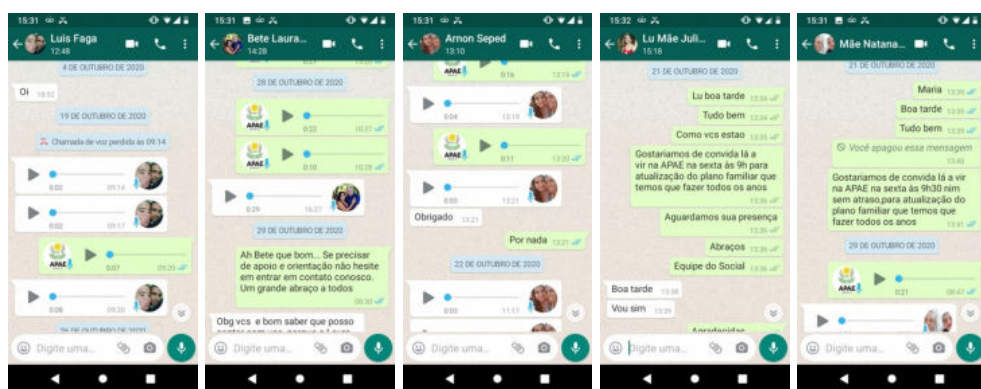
15:31

Luis Faga
12:48

4 DE OUTUBRO DE 2020

Oi 18:52

19 DE OUTUBRO DE 2020

Chamada de voz perdida às 09:14

0:02 09:14

0:02 09:17

APAE 0:07 09:20

0:08 09:20

Digite uma...

15:31

Bete Laura...
14:28

28 DE OUTUBRO DE 2020

APAE 0:22 10:27

APAE 0:10 10:28

0:29 16:27

29 DE OUTUBRO DE 2020

Ah Bete que bom... Se precisar de apoio e orientação não hesite em entrar em contato conosco. Um grande abraço a todos 09:30

Obg vcs e bom saber que posso

Digite uma...

15:31

Arnon Seped
13:10

APAE 0:16 13:19

0:04 13:19

APAE 0:11 13:20

0:03 13:21

Obrigado 13:21

Por nada 13:21

22 DE OUTUBRO DE 2020

0:03 11:17

Digite uma...

15:32

Lu Mãe Juli...
15:18

21 DE OUTUBRO DE 2020

Lu boa tarde 13:34

Tudo bem 13:34

Como vcs estao 13:35

Gostariamos de convida lá a vir na APAE na sexta às 9h para atualização do plano familiar que temos que fazer todos os anos 13:36

Aguardamos sua presença 13:36

Abraços 13:36

Equipe do Social 13:36

Boa tarde 13:38

Vou sim 13:38

Agradecidas

Digite uma...

15:31

Mãe Natana...

21 DE OUTUBRO DE 2020

Maria 13:39

Boa tarde 13:39

Tudo bem 13:39

Você apagou essa mensagem 13:40

Gostariamos de convida lá a vir na APAE na sexta às 9h30 nim sem atraso,para atualização do plano familiar que temos que fazer todos os anos 13:41

29 DE OUTUBRO DE 2020

APAE 0:21 09:47

Digite uma...